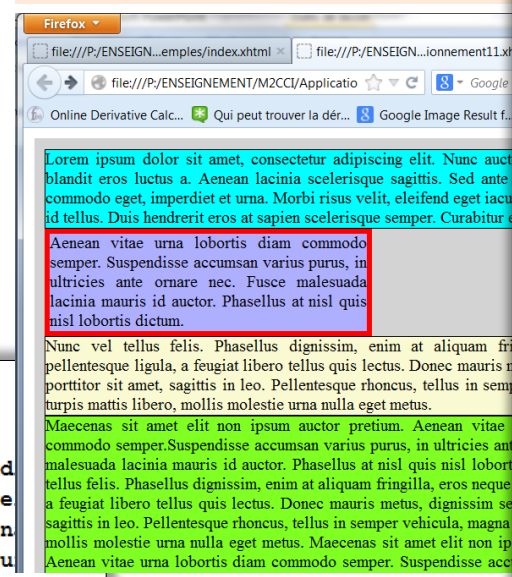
Firefox

file:///P:/ENSEIGN...emples/index.xhtml ×

file:///P:/ENSEIGN...ionnement11.xht

file:///P:/ENSEIGNEMENT/M2CCI/Applicatio

Google

Online Derivative Calc...

Qui peut trouver la dér...

Google Image Result f...

Lorem ipsum dolor sit amet, consectetur adipiscing elit. Nunc auct blandit eros luctus a. Aenean lacinia scelerisque sagittis. Sed ante commodo eget, imperdiet et urna. Morbi risus velit, eleifend eget iacu id tellus. Duis hendrerit eros at sapien scelerisque semper. Curabitur e

Aenean vitae urna lobortis diam commodo semper. Suspendisse accumsan varius purus, in ultricies ante ornare nec. Fusce malesuada lacinia mauris id auctor. Phasellus at nisl quis nisl lobortis dictum.

Nunc vel tellus felis. Phasellus dignissim, enim at aliquam fri pellentesque ligula, a feugiat libero tellus quis lectus. Donec mauris m porttitor sit amet, sagittis in leo. Pellentesque rhoncus, tellus in semp turpis mattis libero, mollis molestie urna nulla eget metus.

Maecenas sit amet elit non ipsum auctor pretium. Aenean vitae commodo semper.Suspendisse accumsan varius purus, in ultricies ant malesuada lacinia mauris id auctor. Phasellus at nisl quis nisl lobort tellus felis. Phasellus dignissim, enim at aliquam fringilla, eros neque a feugiat libero tellus quis lectus. Donec mauris metus, dignissim se sagittis in leo. Pellentesque rhoncus, tellus in semper vehicula, magna mollis molestie urna nulla eget metus. Maecenas sit amet elit non ip Aenean vitae urna lobortis diam commodo semper. Suspendisse acc

d
e
n
u